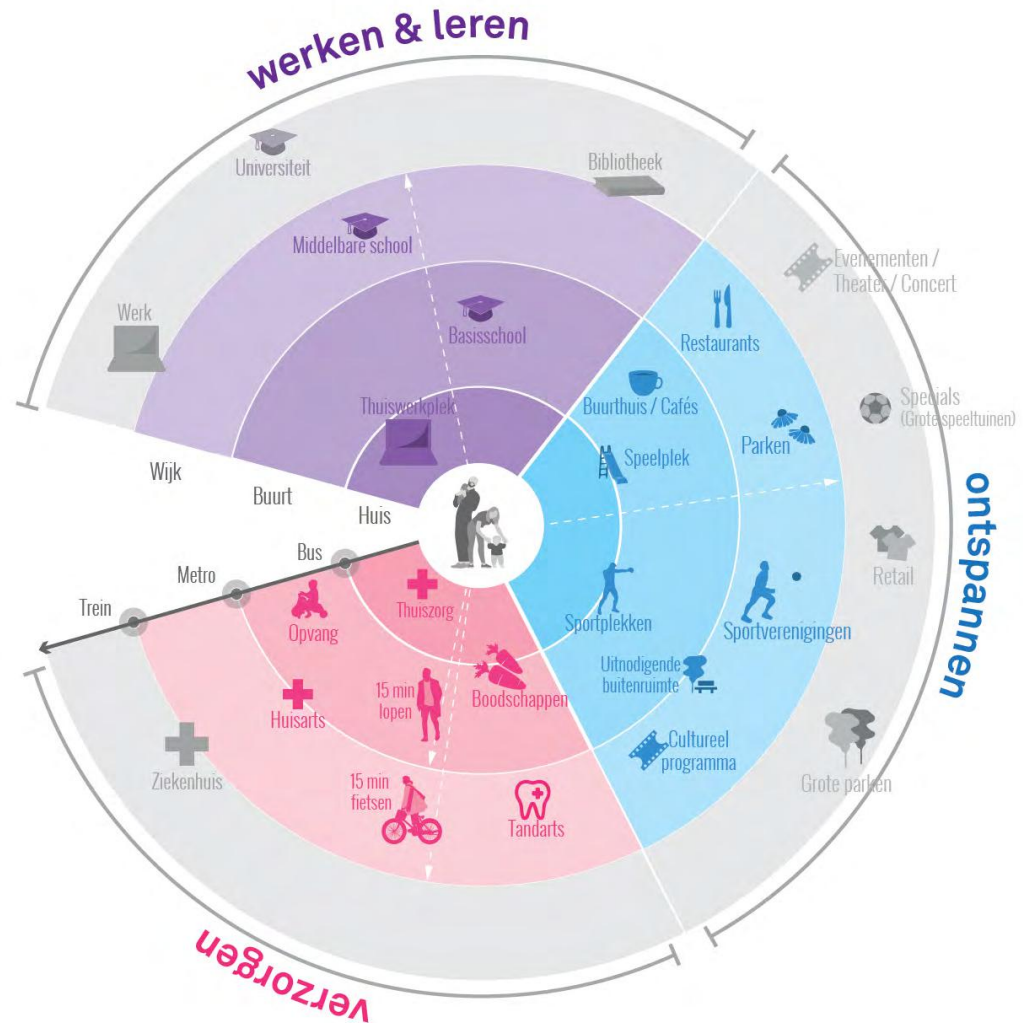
werken & leren

Universiteit

Bibliotheek

Middelbare school

Werk

Basisschool

Thuiswerkplek

Wijk

Buurt

Huis

Evenementen / Theater / Concert

Restaurants

Specials (Grote speeltuinen)

Buurthuis / Cafés

Parken

Speelplek

ontspannen

Retail

Sportplekken

Sportverenigingen

Uitnodigende buitenruimte

Cultureel programma

Grote parken

Bus

Metro

Trein

Thuiszorg

Opvang

Boodschappen

Huisarts

15 min lopen

Ziekenhuis

15 min fietsen

Tandarts

verzorgen